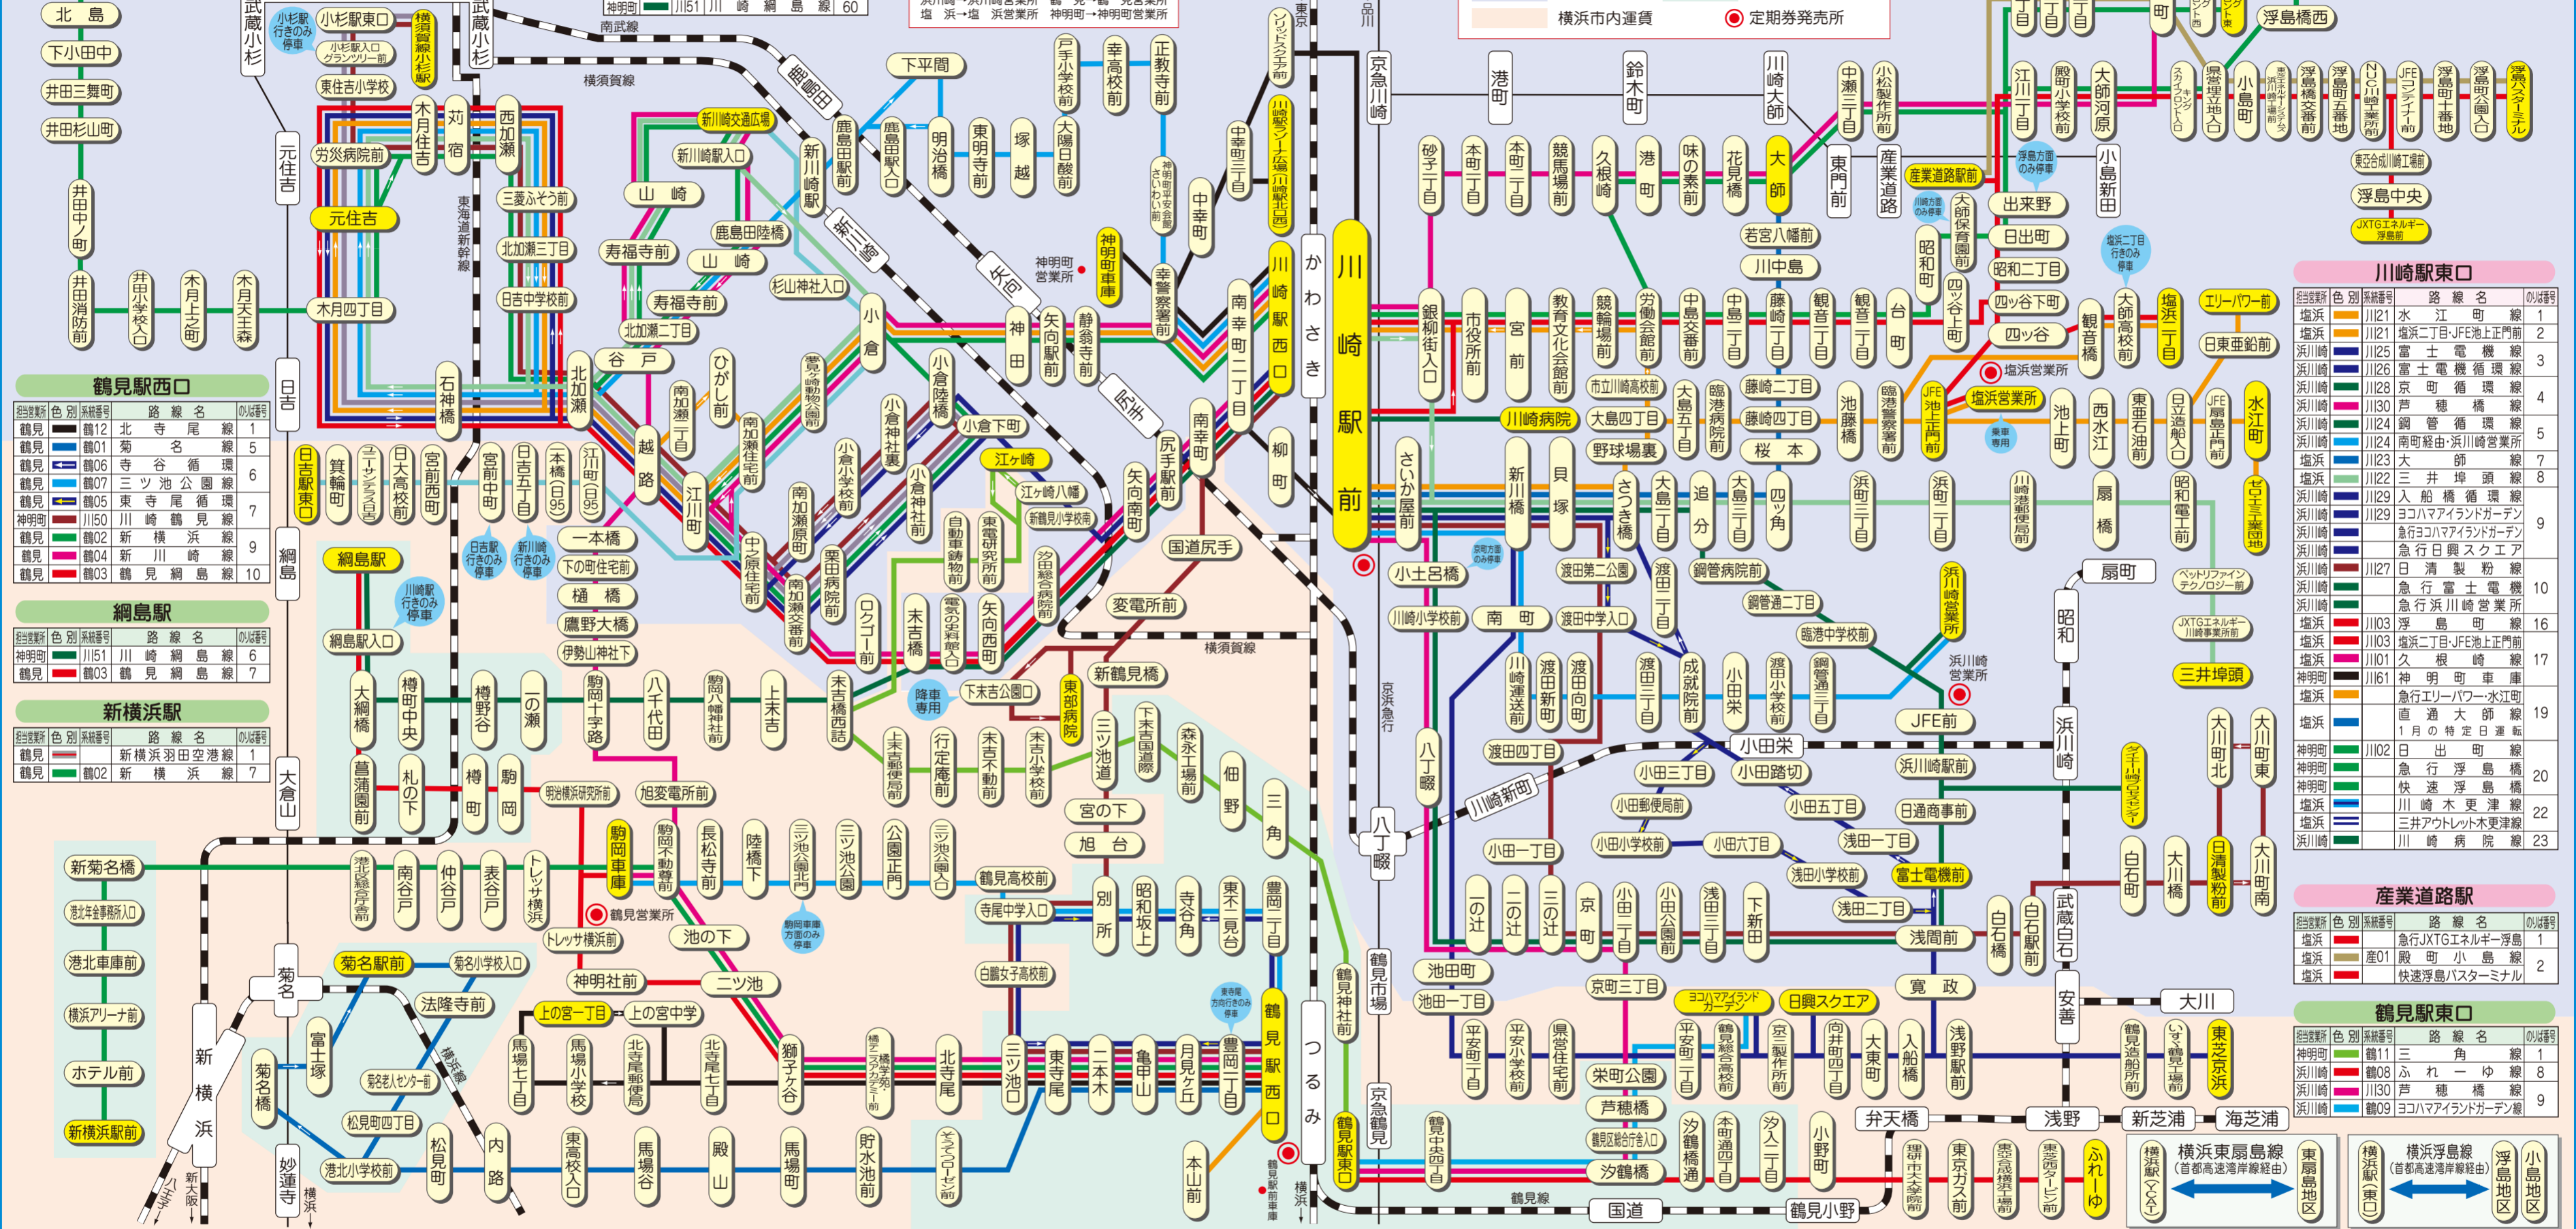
北島
下小田中
井田三舞町
井田杉山町
井田中ノ町
井田消防前
井田小学校入口
木月上之町
木月大王森
木月四丁目
元住吉
日吉
綱島
大倉山
新横浜
菊名
妙蓮寺

武蔵小杉
小杉駅行きのみ停車
小杉駅東口
横須賀線小杉駅
小杉駅入口グランツリー前
東住吉小学校
労災病院前
木月住吉
苅宿
西加瀬
元住吉
三菱ふそう前
北加瀬三丁目
日吉中学校前
石神橋
北加瀬
東海道新幹線
武蔵小杉

南武線
神明町 川51 川崎綱島線 60
横須賀線
下平間
新川崎交通広場
新川崎駅入口
山崎
鹿島田陸橋
寿福寺前
山崎
寿福寺前
杉山神社入口
北加瀬二丁目
谷戸
鹿島田駅前
鹿島田駅入口
新川崎駅
鹿島田
新鶴見
矢向
明治橋
東明寺前
塚越
戸手小学校前
大陽日酸前
幸高校前
正教寺前
神明町車庫
神明町営業所
中幸町三丁目
中幸町
幸警察署前
南幸町二丁目
ソリッドスクエア前
川崎駅ラゾーナ広場(川崎駅北口西)
川崎駅西口
かわさき
東京
品川
京急川崎
川崎駅前

鶴見駅西口
| 担当営業所 | 色 別 | 系統番号 | 路 線 名 | のりば番号 |
|---|---|---|---|---|
| 鶴見 | | 鶴12 | 北寺尾線 | 1 |
| 鶴見 | | 鶴01 | 菊名線 | 5 |
| 鶴見 | | 鶴06 | 寺谷循環 | 6 |
| 鶴見 | | 鶴07 | 三ツ池公園線 | |
| 鶴見 | | 鶴05 | 東寺尾循環 | 7 |
| 神明町 | | 川50 | 川崎鶴見線 | |
| 鶴見 | | 鶴02 | 新横浜線 | 9 |
| 鶴見 | | 鶴04 | 新川崎線 | |
| 鶴見 | | 鶴03 | 鶴見綱島線 | 10 |

綱島駅
| 担当営業所 | 色 別 | 系統番号 | 路 線 名 | のりば番号 |
|---|---|---|---|---|
| 神明町 | | 川51 | 川崎綱島線 | 6 |
| 鶴見 | | 鶴03 | 鶴見綱島線 | 7 |

新横浜駅
| 担当営業所 | 色 別 | 系統番号 | 路 線 名 | のりば番号 |
|---|---|---|---|---|
| 鶴見 | | | 新横浜羽田空港線 | 1 |
| 鶴見 | | 鶴02 | 新横浜線 | 7 |

日吉駅東口
箕輪町
ユニオンデンタル日吉
日大高校前
宮前西町
宮前中町
日吉五丁目
本橋(日吉)
江川町(日吉)
日吉駅行きのみ停車
新川崎行きのみ停車
綱島駅
川崎駅行きのみ停車
綱島駅入口
大綱橋
樽町中央
樽野谷
一の瀬
菖蒲園前
札の下
樽町
駒岡
新菊名橋
港北年金事務所入口
港北車庫前
横浜アリーナ前
ホテル前
新横浜駅前
菊名駅前
菊名小学校入口
法隆寺前
富士塚
菊名橋
菊名老人センター前
松見町四丁目
港北小学校前
松見町
内路
横浜線
港北総合庁舎
南谷戸
仲谷戸
表谷戸
トレッサ横浜
トレッサ横浜前
明治横浜研究所前
旭変電所前
駒岡車庫
鶴見営業所
駒岡不動尊前
長松寺前
陸橋下
三ツ池公園北門
三ツ池公園
公園正門
三ツ池公園口
駒岡車庫方面のみ停車
池の下
神明社前
二ツ池
上の宮一丁目
上の宮中学
馬場七丁目
馬場小学校
北寺尾郵便局
北寺尾七丁目
獅子ケ谷
横浜アカデミー前
北寺尾
三ツ池口
東寺尾
二本木
亀甲山
月見ケ丘
豊岡町
東高校入口
馬場谷
殿山
馬場町
貯水池前
そよかぜ口ーズ前
一本橋
下の町住宅前
樋橋
鷹野大橋
伊勢山神社下
駒岡十字路
八千代田
駒岡八幡神社
上末吉
越路
江川町
ひがし前
南加瀬三丁目
南加瀬住宅前
中ノ原住宅前
南加瀬原町
南加瀬交番前
夢見ケ崎動物公園
小倉
小倉陸橋
小倉神社裏
小倉小学校前
小倉神社前
栗田病院前
ロクゴー前
末吉橋
末吉橋西詰
自動車鋳物前
電研究所前
雲の資料館口
矢向西町
小倉下町
江ケ崎
江ケ崎八幡
新鶴見小学校
汐田総合病院前
降車専用
下末吉公園口
東部病院
新鶴見橋
三ツ池道
下末吉国道際
森永工場前
佃野
三角
豊岡町
鶴見駅西口
鶴見駅前
東寺尾方面行きのみ停車
宮の下
旭台
別所
昭和坂上
寺谷角
東寺尾一丁目
鶴見高校前
寺尾中学入口
白鵬女子高校前
上末吉郵便局
行定庵前
末吉不動前
末吉小学校前
変電所前
国道尻手
尻手駅前
矢向南町
尻手
静翁寺前
矢向駅前
神田
横須賀線
柳町
本山前
鶴見駅前車庫
横浜
鶴見駅東口
鶴見神社前
つるみ
鶴見市場
京急鶴見
京浜急行
八丁畷

港町
鈴木町
川崎大師
砂子一丁目
本町一丁目
本町二丁目
競馬場前
久根崎
港町
味の素前
花見橋
大師
若宮八幡前
川中島
中瀬三丁目
小松製作所前
東門前
産業道路
産業道路駅前
江川二丁目
殿町小学校
大師河原
浮島方面のみ停車
出来野
日出町
昭和二丁目
四ツ谷下町
四ツ谷
大師保育園前
四ツ谷上町
昭和町
川崎方面のみ停車
小島新田
塩浜二丁目行きのみ停車
大師高校前
塩浜一丁目
観音橋
エリーパワー前
日東亜鉛前
銀柳街入口
市役所前
宮前
教育文化会館前
競輪場前
労働会館前
中島交番前
中島二丁目
藤崎一丁目
観音一丁目
観音二丁目
台町
市立川崎高校前
大島四丁目
大島五丁目
臨港病院前
藤崎二丁目
藤崎四丁目
池上新町
臨港警察署前
JFE池上正門前
塩浜営業所
塩浜営業所
乗車専用
池上町
西水江
東亜石油前
日立造船前
JFE扇島正門前
水江町
川崎病院前
野球場裏
桜本
ゼロエミ工業団地
新川崎橋
貝塚
さつき橋
大島一丁目
追分
大島三丁目
四ツ角
浜町三丁目
浜町一丁目
川崎港郵便局前
扇橋
昭和電工前
さいか屋前
京急方面のみ停車
小土呂橋
渡田第二公園
渡田二丁目
鋼管病院前
鋼管通二丁目
臨港中学校前
浜川崎営業所
浜川崎営業所
ペットリファインテクノロジー前
JXTGエネルギー川崎事業所前
三井埠頭
扇町
昭和
川崎小学校前
南町
渡田中学入口
八丁畷
川崎運送前
渡田新町
渡田向町
渡田三丁目
成就院前
小田栄
渡田小学校前
鋼管通三丁目
JFE前
デイ・シ川崎センター
浜川崎
渡田四丁目
川崎新町
小田栄
小田三丁目
小田踏切
浜川崎駅前
小田郵便局前
小田五丁目
日通商事前
小田一丁目
小田小学校前
小田六丁目
浅田一丁目
浅田小学校前
富士電機前
浅田二丁目
浅間前
寛政
白石町
白石橋
白石駅前
武蔵白石
大川町北
大川町東
大川町南
大川橋
日清製粉前
一の辻
二の辻
三の辻
京町
小田二丁目
小田公園前
浅田三丁目
下新田
池田町
池田一丁目
京町三丁目
ヨコハマアイランドガーデン
日興スクエア
平安町一丁目
平安小学校
県営住宅前
栄町公園
芦穂橋
鶴見区総合庁舎入口
汐鶴橋
汐鶴橋通
本町通四丁目
汐入二丁目
小野町
平安町二丁目
鶴見総合高校前
京三製作所前
向井町四丁目
大東町
入船橋
浅野駅前
安善
大川
鶴見造船所前
いすゞ鶴見工場前
東芝京浜
弁天橋
浅野
新芝浦
海芝浦
理研大学前
東京ガス前
東亜鉱横浜工場前
ふれーゆ
鶴見中央四丁目
国道
鶴見小野
鶴見線
横浜東扇島線 (首都高速湾岸線経由)
東扇島地区
横浜駅(YCAT)
横浜浮島線 (首都高速湾岸線経由)
横浜駅東口
浮島地区
小島地区

浮島橋西
浮島町十番地
浮島町公園前
浮島バスターミナル
浮島橋交番前
浮島町五番地
NEC川崎工場前
JFEコンテナー前
浮島中央
東亜合成川崎工場前
JXTGエネルギー浮島前
県営浮地入口
小島町
スカイブリッジ口
キング製作所前

横浜市内運賃
定期券発売所

川崎駅東口
| 担当営業所 | 色 別 | 系統番号 | 路 線 名 | のりば番号 |
|---|---|---|---|---|
| 塩浜 | | 川21 | 水江町線 | 1 |
| 塩浜 | | 川21 | 塩浜二丁目・JFE池上正門前 | 2 |
| 浜川崎 | | 川25 | 富士電機線 | 3 |
| 浜川崎 | | 川26 | 富士電機循環線 | |
| 浜川崎 | | 川28 | 京町循環線 | |
| 浜川崎 | | 川30 | 芦穂橋線 | 4 |
| 浜川崎 | | 川24 | 渡管循環線 | 5 |
| 浜川崎 | | 川24 | 南町経由・浜川崎営業所 | |
| 塩浜 | | 川23 | 大師線 | 7 |
| 塩浜 | | 川22 | 三井埠頭線 | 8 |
| 浜川崎 | | 川29 | 入船橋循環線 | |
| 浜川崎 | | 川29 | ヨコハマアイランドガーデン | 9 |
| 浜川崎 | | | 急行ヨコハマアイランドガーデン | |
| 浜川崎 | | | 急行日興スクエア | |
| 浜川崎 | | 川27 | 日清製粉線 | |
| 浜川崎 | | | 急行富士電機 | 10 |
| 浜川崎 | | | 急行浜川崎営業所 | |
| 塩浜 | | 川03 | 浮島線 | 16 |
| 塩浜 | | 川03 | 塩浜二丁目・JFE池上正門前 | |
| 塩浜 | | 川01 | 久根崎線 | 17 |
| 神明町 | | 川61 | 神明町車庫 | |
| 塩浜 | | | 急行エリーパワー・水江町 | |
| 塩浜 | | | 直通大師線 1月の特定日運行 | 19 |
| 神明町 | | 川02 | 日出町線 | |
| 神明町 | | | 急行浮島橋 | 20 |
| 神明町 | | | 快速浮島橋 | |
| 塩浜 | | | 川崎木更津線 | 22 |
| 塩浜 | | | 三井アウトレット木更津線 | |
| 浜川崎 | | | 川崎病院線 | 23 |

産業道路駅
| 担当営業所 | 色 別 | 系統番号 | 路 線 名 | のりば番号 |
|---|---|---|---|---|
| 塩浜 | | | 急行JXTGエネルギー浮島 | 1 |
| 塩浜 | | 産01 | 殿町小島線 | 2 |
| 塩浜 | | | 快速浮島バスターミナル | |

鶴見駅東口
| 担当営業所 | 色 別 | 系統番号 | 路 線 名 | のりば番号 |
|---|---|---|---|---|
| 神明町 | | 鶴11 | 三角線 | 1 |
| 浜川崎 | | 鶴08 | ふれーゆ線 | 8 |
| 浜川崎 | | 川30 | 芦穂橋線 | 9 |
| 浜川崎 | | 鶴09 | ヨコハマアイランドガーデン線 | |